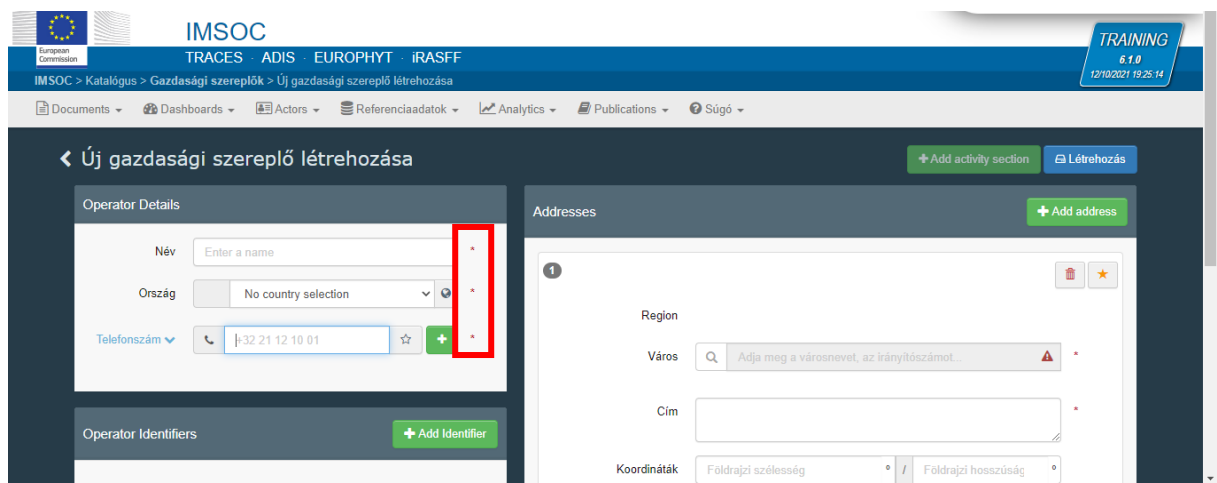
European Commission

IMSOC

TRACES · ADIS · EUROPHYT · iRASFF

TRAINING
6.1.0
12/10/2021 19:25:14

IMSOC > Katalógus > Gazdasági szereplők > Új gazdasági szereplő létrehozása

Documents ▾ Dashboards ▾ Actors ▾ Referenciaadatok ▾ Analytics ▾ Publications ▾ Súgó ▾

< Új gazdasági szereplő létrehozása

+ Add activity section Létrehozás

Operator Details

Név Enter a name *

Ország No country selection *

Telefonszám +32 21 12 10 01 *

Operator Identifiers + Add Identifier

Addresses + Add address

1

Region

Város Adja meg a városnevet, az irányítószámot... *

Cím *

Koordináták Földrajzi szélesség ° / Földrajzi hosszúság °